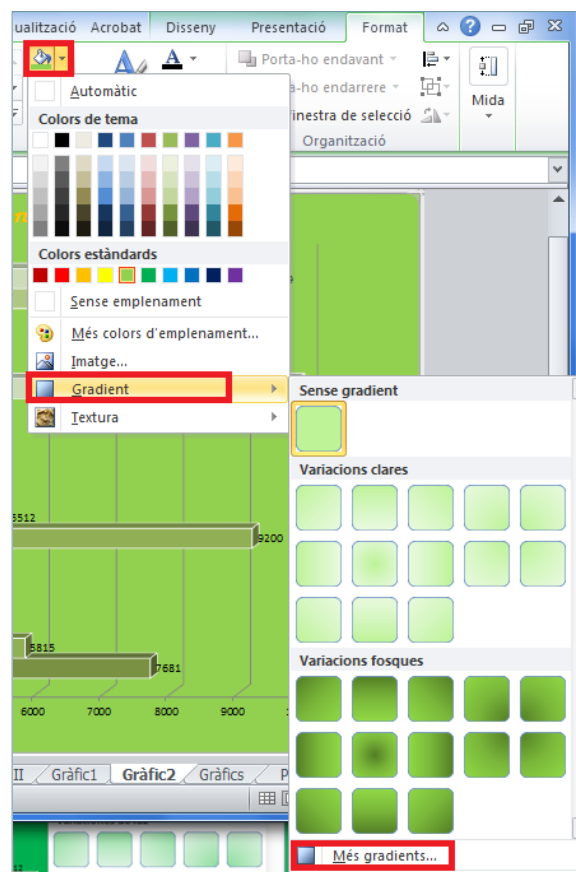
ualització Acrobat Disseny Presentació Format

Porta-ho endavant
a-ho endarrere
inestra de selecció
Organització
Mida

Automàtic
Colors de tema
Colors estàndards
Sense emplenament
Més colors d'emplenament...
Imatge...
Gradient
Textura

Sense gradient
Variacions clares
Variacions fosques
Més gradients...

5512
9200
5815
7681
6000 7000 8000 9000

II Gràfic1 Gràfic2 Gràfics P